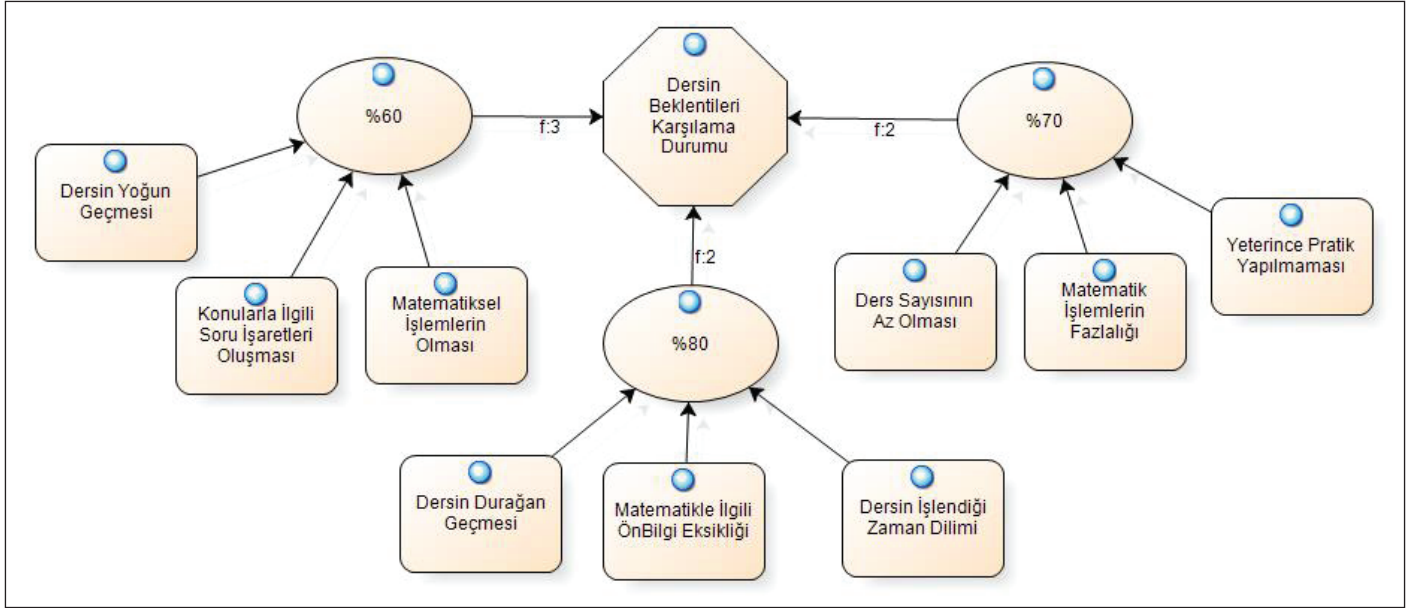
Dersin Beklentileri Karşılama Durumu

%60

f:3

Dersin Yoğun Geçmesi

Konularla İlgili Soru İşaretleri Oluşması

Matematiksel İşlemlerin Olması

%70

f:2

Ders Sayısının Az Olması

Matematik İşlemlerin Fazlalığı

Yeterince Pratik Yapılmaması

f:2

%80

Dersin Durağan Geçmesi

Matematikle İlgili ÖnBilgi Eksikliği

Dersin İşlendiği Zaman Dilimi